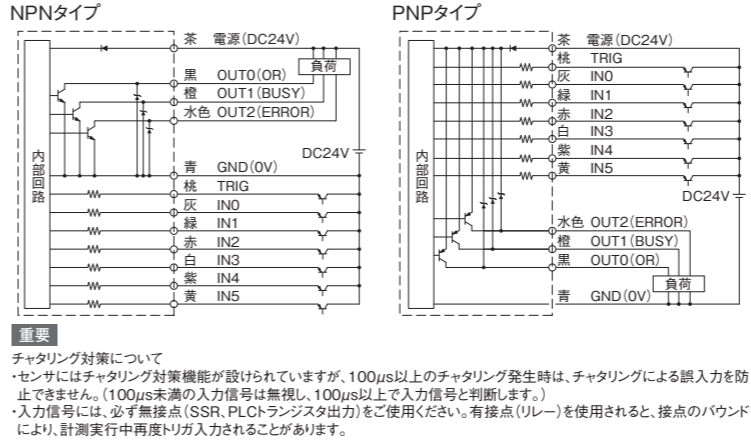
NPNタイプ

内部回路

茶 電源(DC24V)
負荷
黒 OUT0(OR)
橙 OUT1(BUSY)
水色 OUT2(ERROR)
DC24V
青 GND(0V)
桃 TRIG
灰 IN0
緑 IN1
赤 IN2
白 IN3
紫 IN4
黄 IN5

PNPタイプ

内部回路

茶 電源(DC24V)
桃 TRIG
灰 IN0
緑 IN1
赤 IN2
白 IN3
紫 IN4
黄 IN5
DC24V
水色 OUT2(ERROR)
橙 OUT1(BUSY)
黒 OUT0(OR)
負荷
青 GND(0V)

重要

チャタリング対策について
・センサにはチャタリング対策機能が設けられていますが、100μs以上上のチャタリング発生時は、チャタリングによる誤入力を防止できません。(100μs未満の入力信号は無視し、100μs以上で入力信号と判断します。)
・入力信号には、必ず無接点(SSR、PLCトランジスタ出力)をご使用ください。有接点(リレー)を使用されると、接点のバウンドにより、計測実行中再度トリガ入力されることがあります。